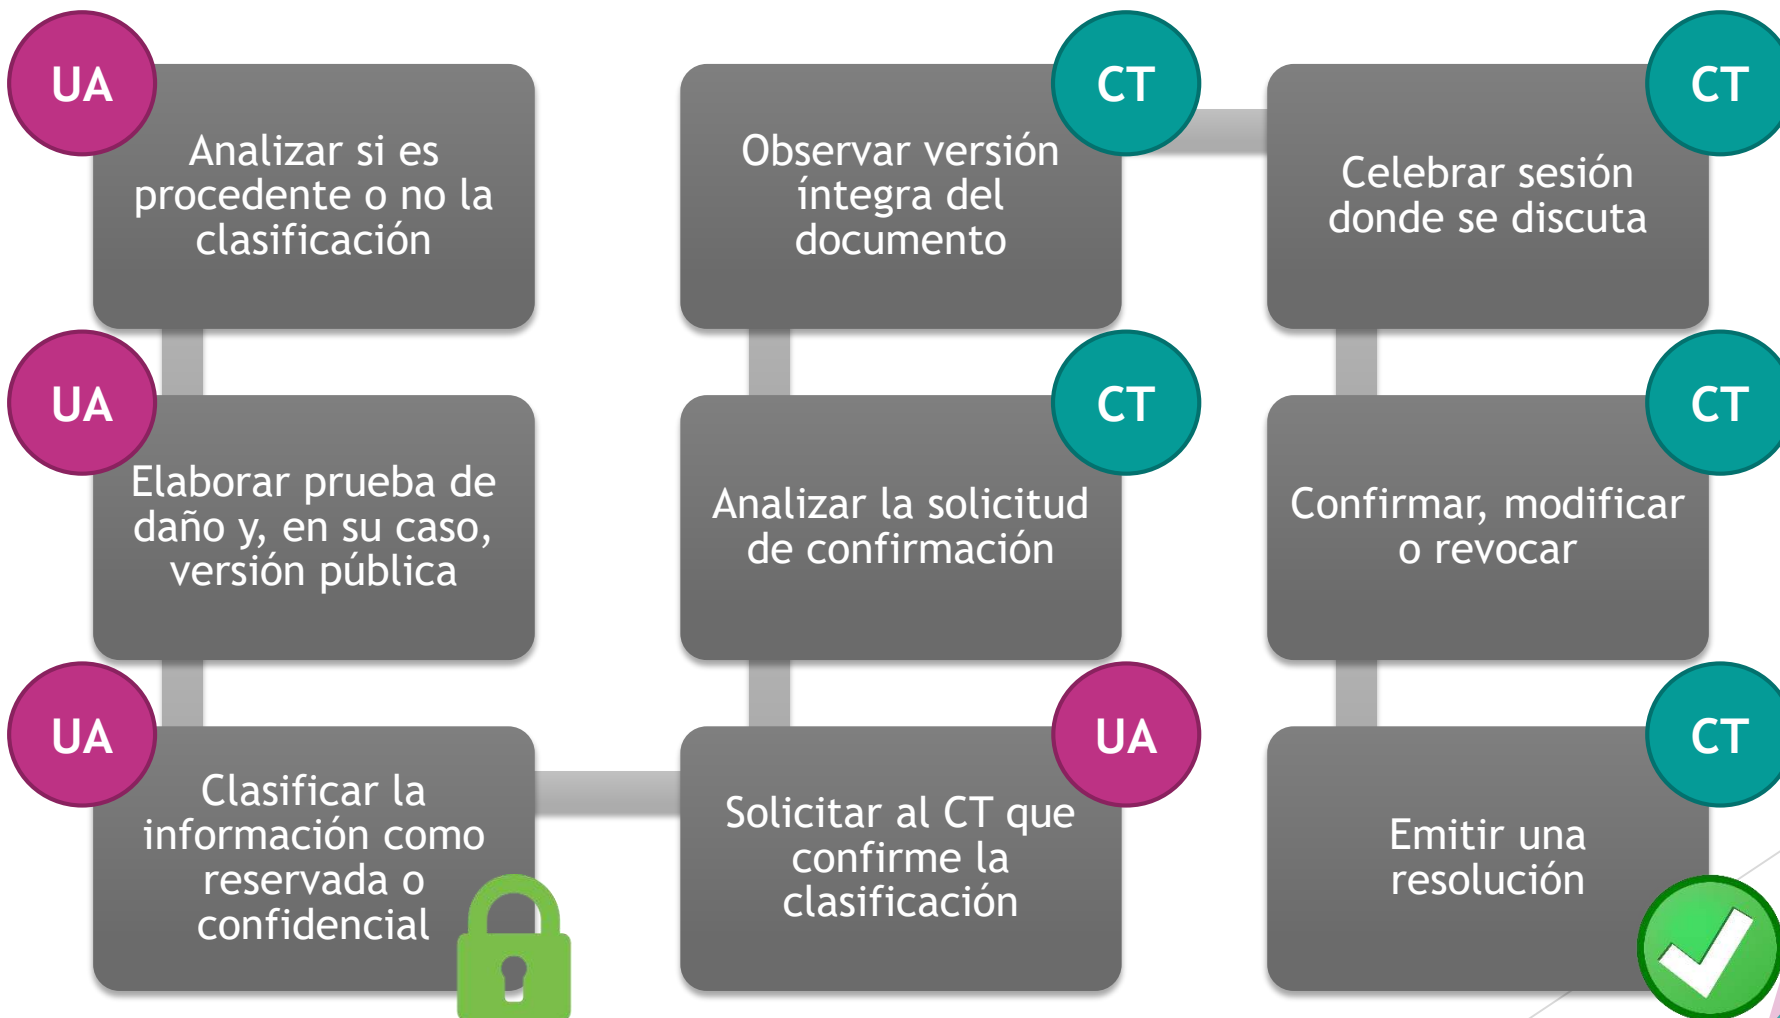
UA
Analizar si es procedente o no la clasificación

UA
Elaborar prueba de daño y, en su caso, versión pública

UA
Clasificar la información como reservada o confidencial

CT
Observar versión íntegra del documento

CT
Analizar la solicitud de confirmación

UA
Solicitar al CT que confirme la clasificación

CT
Celebrar sesión donde se discuta

CT
Confirmar, modificar o revocar

CT
Emitir una resolución